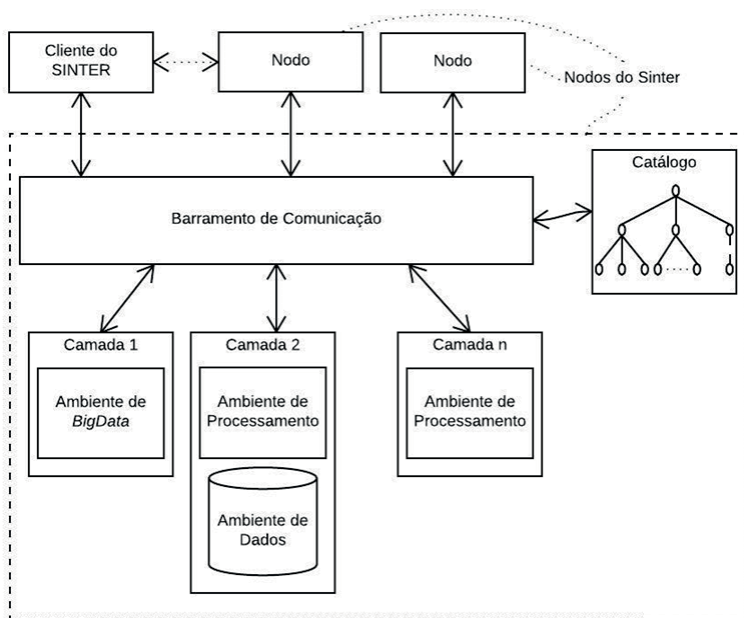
Cliente do SINTER

Nodo

Nodo

Nodos do Sinter

Catálogo

Barramento de Comunicação

Camada 1

Ambiente de *BigData*

Camada 2

Ambiente de Processamento

Ambiente de Dados

Camada n

Ambiente de Processamento